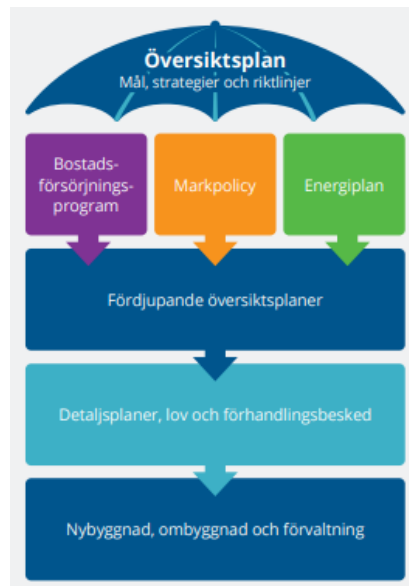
Översiktsplan
Mål, strategier och riktlinjer

Bostadsförsörjningsprogram

Markpolicy

Energiplan

Fördjupande översiktsplaner

Detaljsplaner, lov och förhandlingsbesked

Nybyggnad, ombyggnad och förvaltning